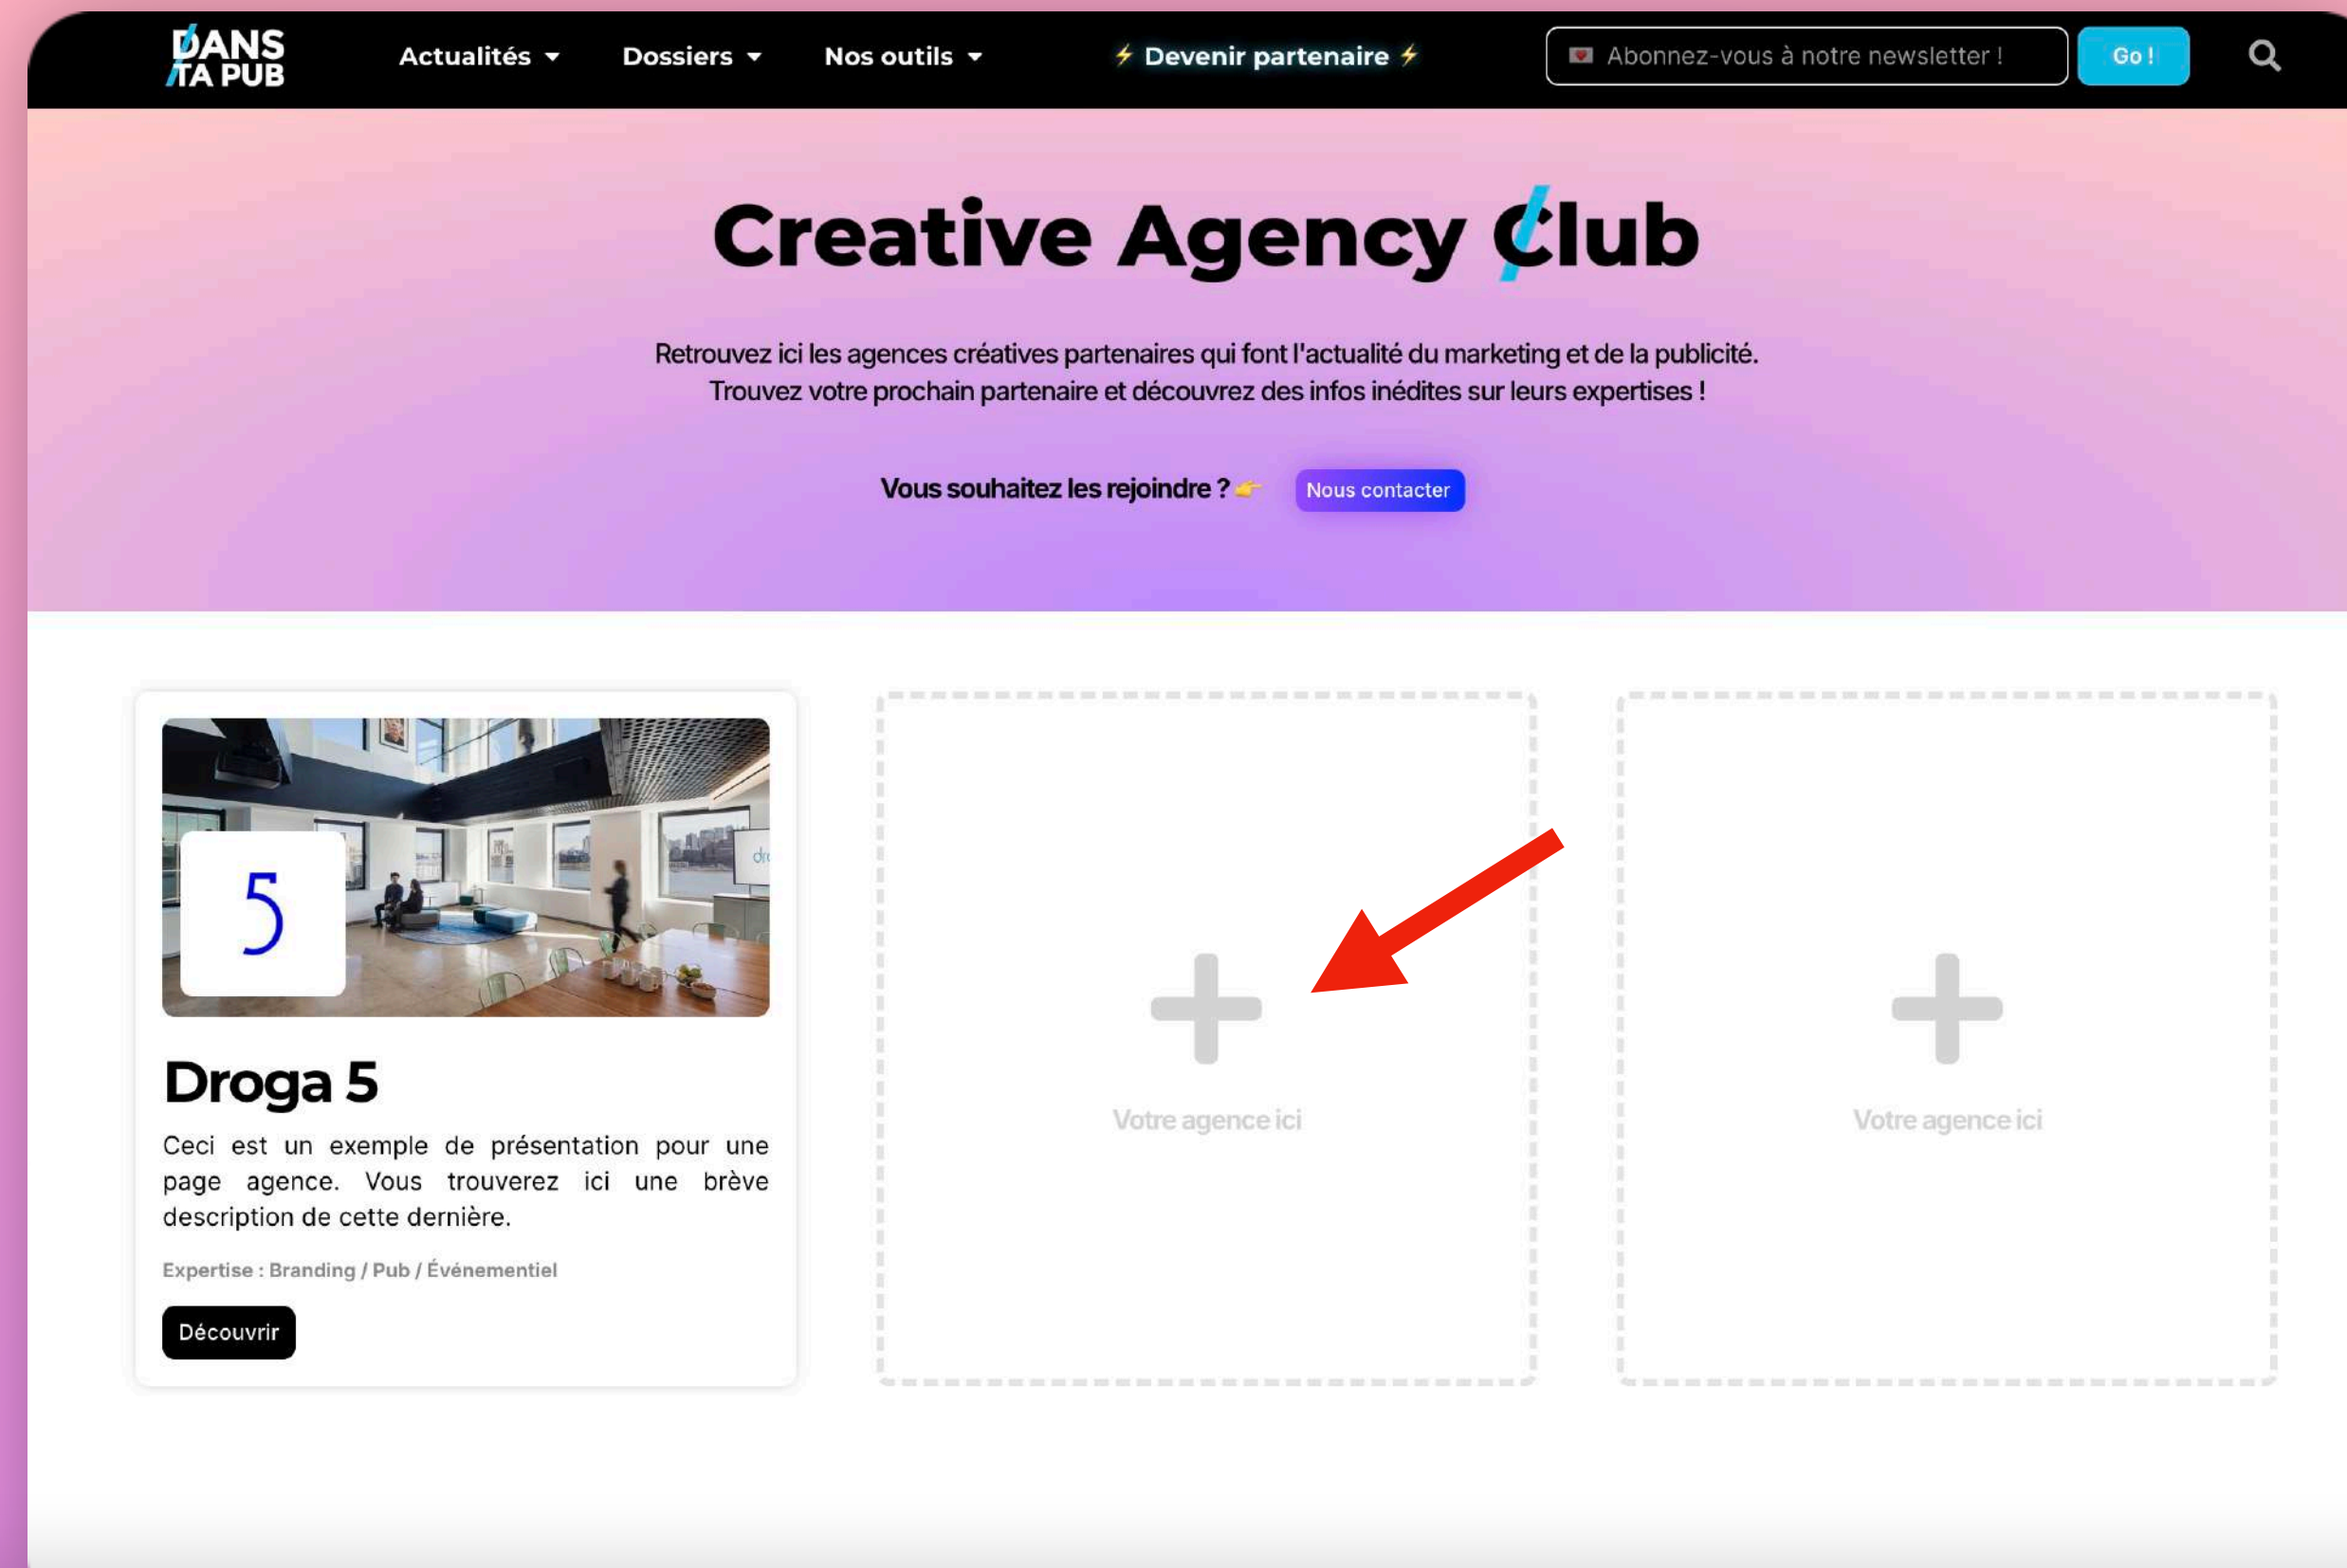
DANS TA PUB

Actualités ▾ Dossiers ▾ Nos outils ▾ ⚡ Devenir partenaire ⚡ Abonnez-vous à notre newsletter ! Go !

Creative Agency Club

Retrouvez ici les agences créatives partenaires qui font l'actualité du marketing et de la publicité. Trouvez votre prochain partenaire et découvrez des infos inédites sur leurs expertises !

Vous souhaitez les rejoindre ? 👉 Nous contacter

5

Droga 5

Ceci est un exemple de présentation pour une page agence. Vous trouverez ici une brève description de cette dernière.

Expertise : Branding / Pub / Événementiel

Découvrir

+

Votre agence ici

+

Votre agence ici